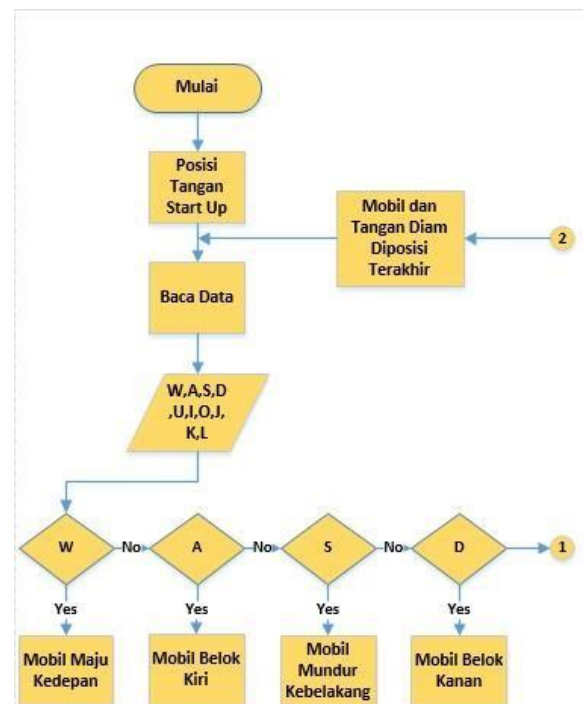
Mulai

Posisi Tangan Start Up

Mobil dan Tangan Diam Diposisi Terakhir

2

Baca Data

W,A,S,D ,U,I,O,J, K,L

W

No

A

No

S

No

D

1

Yes

Yes

Yes

Yes

Mobil Maju Kedepan

Mobil Belok Kiri

Mobil Mundur Kebelakang

Mobil Belok Kanan